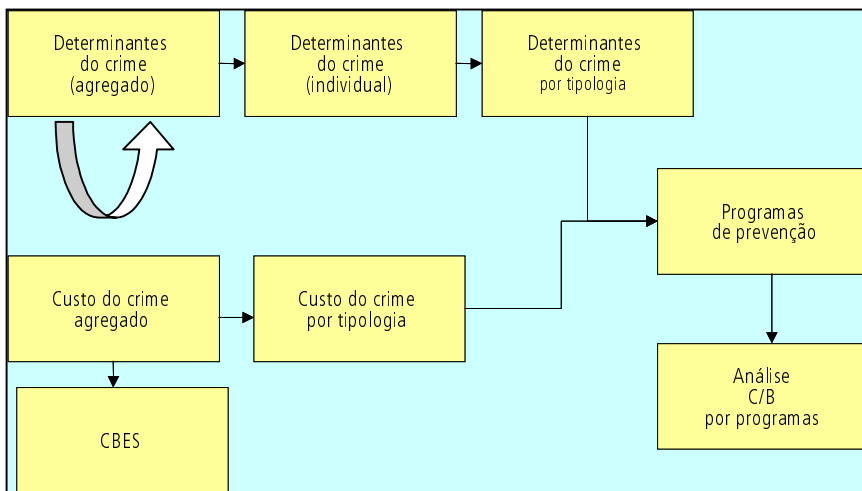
Determinantes do crime (agregado)

Determinantes do crime (individual)

Determinantes do crime por tipologia

Programas de prevenção

Custo do crime agregado

Custo do crime por tipologia

Análise C/B por programas

CBES